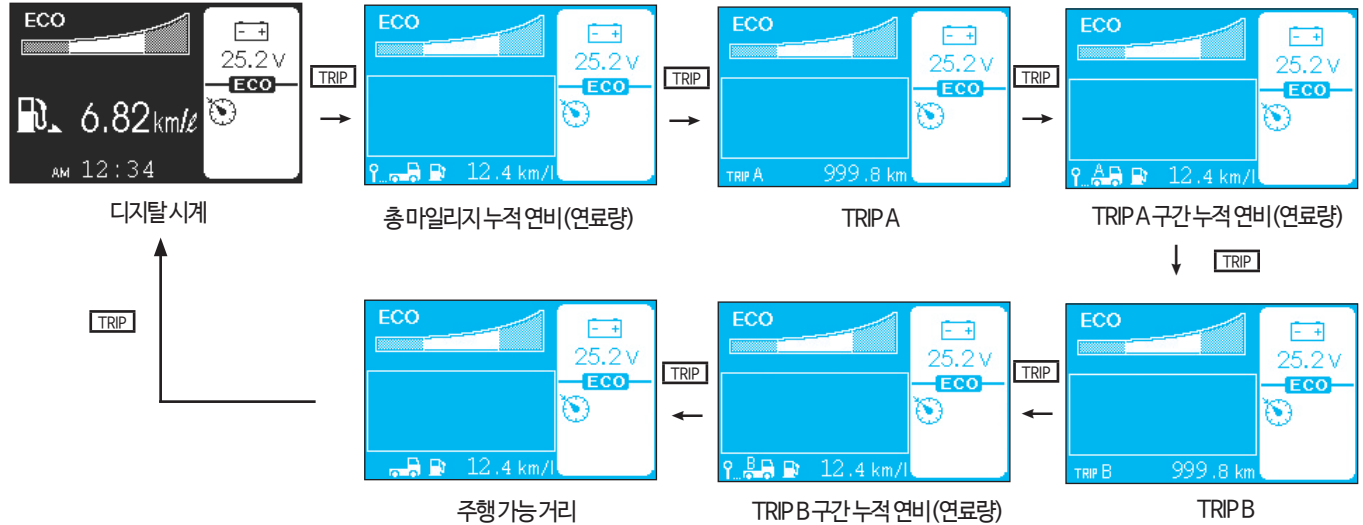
ECO
25.2 V
ECO
6.82 km/ℓ
AM 12:34
디지탈 시계

TRIP

ECO
25.2 V
ECO
12.4 km/l
총 마일리지 누적 연비(연료량)

TRIP

ECO
25.2 V
ECO
TRIP A 999.8 km
TRIP A

TRIP

ECO
25.2 V
ECO
A 12.4 km/l
TRIP A 구간 누적 연비(연료량)

TRIP

ECO
25.2 V
ECO
TRIP B 999.8 km
TRIP B

TRIP

ECO
25.2 V
ECO
B 12.4 km/l
TRIP B 구간 누적 연비(연료량)

TRIP

ECO
25.2 V
ECO
12.4 km/l
주행 가능 거리

TRIP